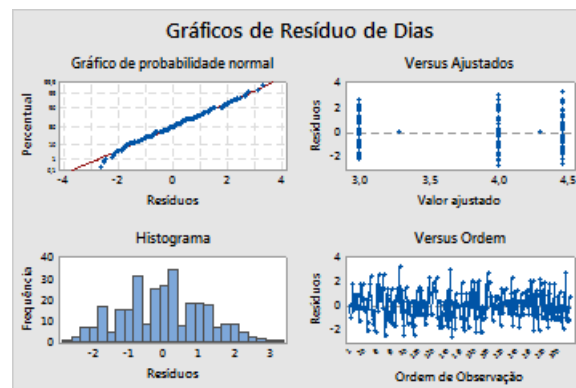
Gráficos de Resíduo de Dias

Gráfico de probabilidade normal

Percentual

99,9
99
90
50
10
1
0,1

-4 -2 0 2 4

Resíduos

Versus Ajustados

Resíduos

4
2
0
-2

3,0 3,5 4,0 4,5

Valor ajustado

Histograma

Frequência

40
30
20
10
0

-2 -1 0 1 2 3

Resíduos

Versus Ordem

Resíduos

4
2
0
-2

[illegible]

Ordem de Observação